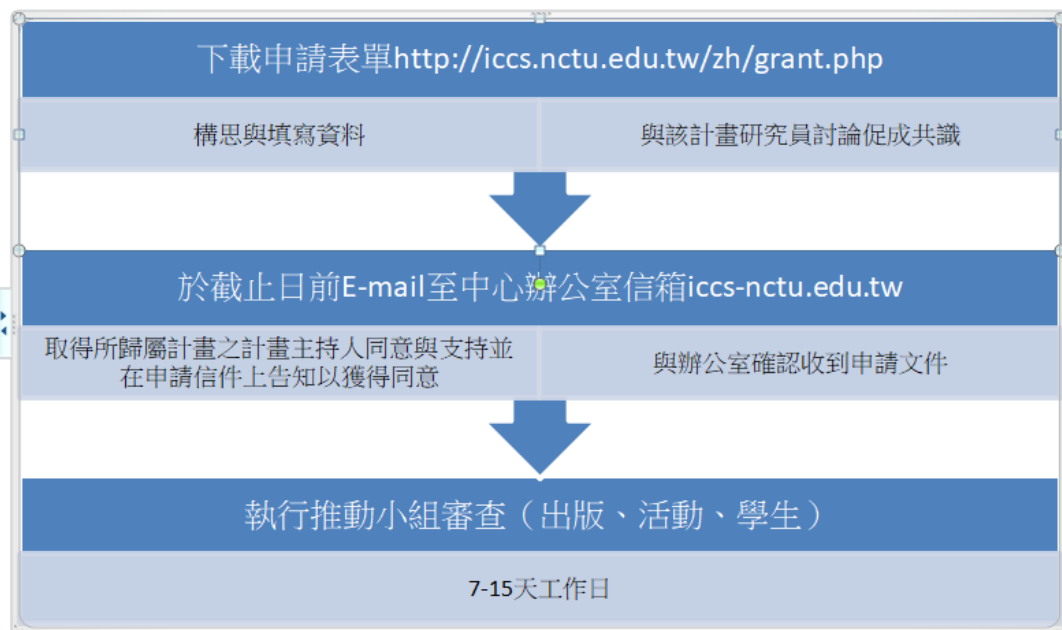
下載申請表單http://iccs.nctu.edu.tw/zh/grant.php

構思與填寫資料

與該計畫研究員討論促成共識

於截止日前E-mail至中心辦公室信箱iccs-nctu.edu.tw

取得所歸屬計畫之計畫主持人同意與支持並在申請信件上告知以獲得同意

與辦公室確認收到申請文件

執行推動小組審查（出版、活動、學生）

7-15天工作日